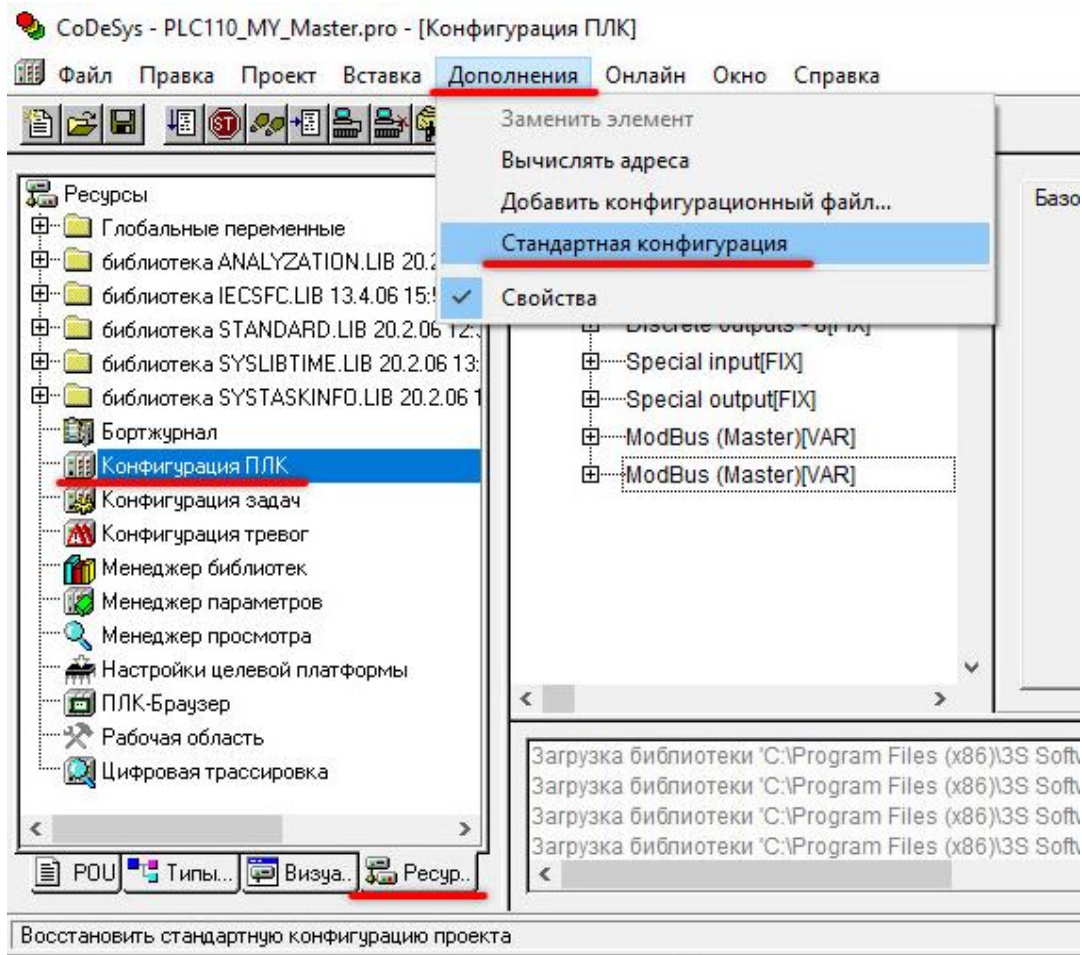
CoDeSys - PLC110_MY_Master.pro - [Конфигурация ПЛК]

Файл Правка Проект Вставка Дополнения Онлайн Окно Справка

Заменить элемент
Вычислять адреса
Добавить конфигурационный файл...
Стандартная конфигурация
Свойства

Ресурсы
Глобальные переменные
библиотека ANALYZATION.LIB 20.2
библиотека IECSFC.LIB 13.4.06 15:
библиотека STANDARD.LIB 20.2.06 12:
библиотека SYSLIBTIME.LIB 20.2.06 13:
библиотека SYSTASKINFO.LIB 20.2.06 1
Бортжурнал
Конфигурация ПЛК
Конфигурация задач
Конфигурация тревог
Менеджер библиотек
Менеджер параметров
Менеджер просмотра
Настройки целевой платформы
ПЛК-Браузер
Рабочая область
Цифровая трассировка

POU Типы... Визуа.. Ресур..

Базо

Discrete outputs - 8[FIX]
Special input[FIX]
Special output[FIX]
ModBus (Master)[VAR]
ModBus (Master)[VAR]

Загрузка библиотеки 'C:\Program Files (x86)\3S Soft
Загрузка библиотеки 'C:\Program Files (x86)\3S Soft
Загрузка библиотеки 'C:\Program Files (x86)\3S Soft
Загрузка библиотеки 'C:\Program Files (x86)\3S Soft

Восстановить стандартную конфигурацию проекта